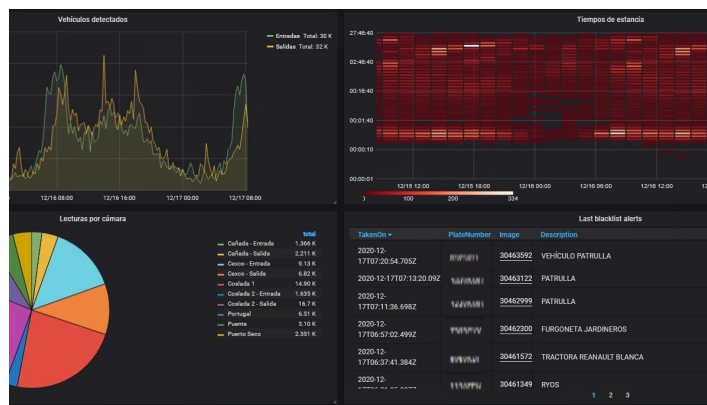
Vehículos detectados

Entradas Total: 30 K
Salidas Total: 32 K

12/16 08:00
12/16 16:00
12/17 00:00
12/17 08:00

Tiempos de estancia

27:46:40
02:46:40
00:16:40
00:01:40
00:00:10
00:00:01

12/15 12:00
12/15 18:00
12/16 00:00
12/16 06:00
12/16 12:00

100
200
334

Lecturas por cámara

| | total |
|---|---|
| Cañada - Entrada | 1.366 K |
| Cañada - Salida | 2.211 K |
| Cexco - Entrada | 9.13 K |
| Cexco - Salida | 6.82 K |
| Coslada 1 | 14.90 K |
| Coslada 2 - Entrada | 1.655 K |
| Coslada 2 - Salida | 16.7 K |
| Portugal | 6.51 K |
| Puente | 3.10 K |
| Puerto Seco | 2.551 K |

Last blacklist alerts

| TakenOn | PlateNumber | Image | Description |
|---|---|---|---|
| 2020-12-17T07:20:54.705Z | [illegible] | 30463592 | VEHÍCULO PATRULLA |
| 2020-12-17T07:13:20.09Z | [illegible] | 30463122 | PATRULLA |
| 2020-12-17T07:11:36.698Z | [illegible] | 30462999 | PATRULLA |
| 2020-12-17T06:57:02.499Z | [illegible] | 30462300 | FURGONETA JARDINEROS |
| 2020-12-17T06:37:41.384Z | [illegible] | 30461572 | TRACTORA REANAULT BLANCA |
| 2020-12-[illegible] | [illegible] | 30461349 | RYOS |

1 2 3